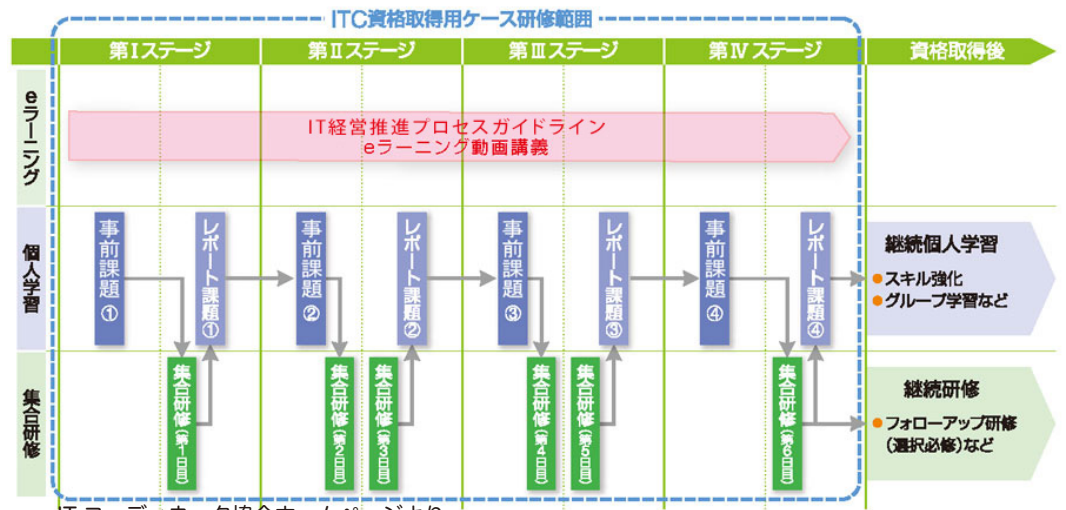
ITC資格取得用ケース研修範囲

| | 第Ⅰステージ | 第Ⅱステージ | 第Ⅲステージ | 第Ⅳステージ | 資格取得後 |
|---|---|---|---|---|---|
| eラーニング | IT経営推進プロセスガイドライン eラーニング動画講義 | | | | |
| 個人学習 | 事前課題① レポート課題① | 事前課題② レポート課題② | 事前課題③ レポート課題③ | 事前課題④ レポート課題④ | 継続個人学習 ●スキル強化 ●グループ学習など |
| 集合研修 | 集合研修(第1日目) | 集合研修(第2日目) 集合研修(第3日目) | 集合研修(第4日目) 集合研修(第5日目) | 集合研修(第6日目) | 継続研修 ●フォローアップ研修(選択必修)など |

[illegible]